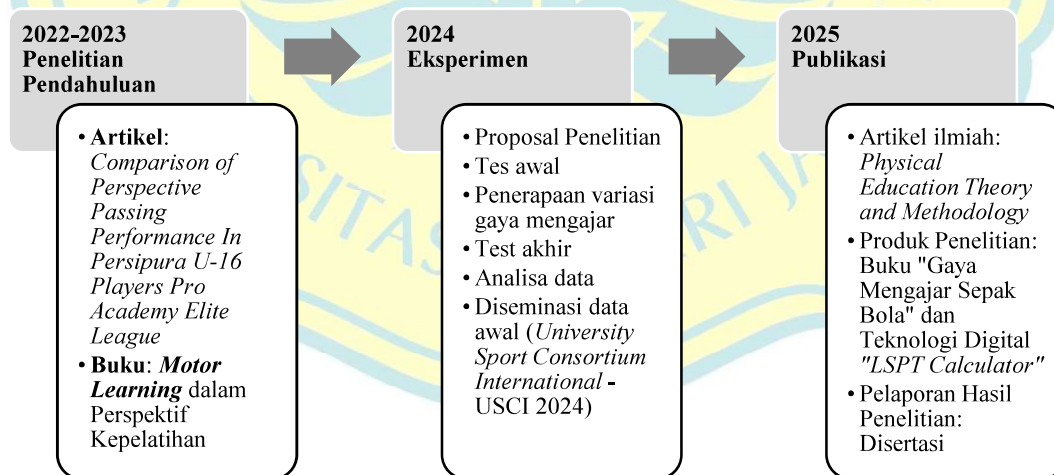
2022-2023
Penelitian Pendahuluan

• **Artikel**: *Comparison of Perspective Passing Performance In Persipura U-16 Players Pro Academy Elite League*
• **Buku**: ***Motor Learning*** dalam Perspektif Kepelatihan

2024
Eksperimen

• Proposal Penelitian
• Tes awal
• Penerapan variasi gaya mengajar
• Test akhir
• Analisa data
• Diseminasi data awal (*University Sport Consortium International* - USCI 2024)

2025
Publikasi

• Artikel ilmiah: *Physical Education Theory and Methodology*
• Produk Penelitian: Buku "Gaya Mengajar Sepak Bola" dan Teknologi Digital *"LSPT Calculator"*
• Pelaporan Hasil Penelitian: Disertasi